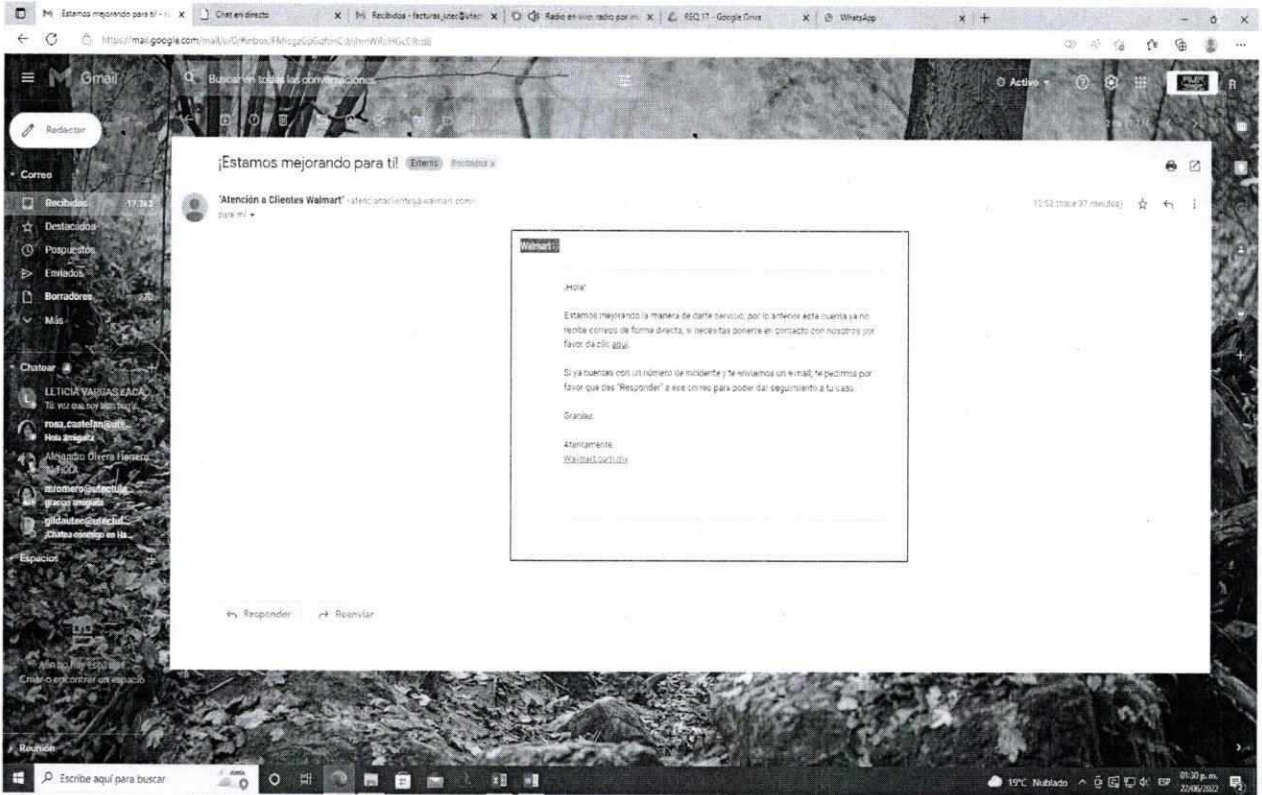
Estamos mejorando para ti! - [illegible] | Chat en directo | Recibidos - facturas_utec@utec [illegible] | Radio en vivo: radio por in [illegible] | ISO 17 - Google Drive | WhatsApp

https://mail.google.com/mail/u/0/#inbox/FMfcgzGpGxfhnCdjshmWRJHGcDRrdB

Gmail

Buscar en todas las conversaciones

Activo

Redactar

Correo

Recibidos 17,362

Destacados

Pospuestos

Enviados

Borradores 270

Más

Chatear

LETICIA VARGAS LACA
Tú: voz que hoy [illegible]

rosa.castelan@utt...
Hola amiguita

Alejandro Olvera Herrera
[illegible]

mromero@utectulg...
gracias amiguita

gildautec@utectul...
¡Chatea conmigo en Ha...

Espacios

Aún no hay espacios
Crear o encontrar un espacio

Reunión

¡Estamos mejorando para ti! Externo Recibidos x

"Atención a Clientes Walmart" <atencionaclientes@walmart.com>
para mí

12:52 (hace 37 minutos)

Walmart

¡Hola!

Estamos mejorando la manera de darte servicio, por lo anterior esta cuenta ya no recibe correos de forma directa, si necesitas ponerte en contacto con nosotros por favor da clic aquí.

Si ya cuentas con un número de incidente y te enviamos un e-mail, te pedimos por favor que des "Responder" a ese correo para poder dar seguimiento a tu caso.

Gracias.

Atentamente,
Walmart.com.mx

Responder

Reenviar

Escribe aquí para buscar

19°C Nublado ESP 01:30 p.m. 22/06/2022